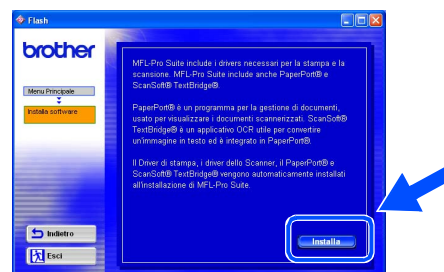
Flash

brother

Menu Principale

Installa software

MFL-Pro Suite include i drivers necessari per la stampa e la scansione. MFL-Pro Suite include anche PaperPort® e ScanSoft® TextBridge®.

PaperPort® è un programma per la gestione di documenti, usato per visualizzare i documenti scannerizzati. ScanSoft® TextBridge® è un applicativo OCR utile per convertire un'immagine in testo ed è integrato in PaperPort®.

Il Driver di stampa, i driver dello Scanner, il PaperPort® e ScanSoft® TextBridge® vengono automaticamente installati all'installazione di MFL-Pro Suite.

Installa

Indietro

Esci